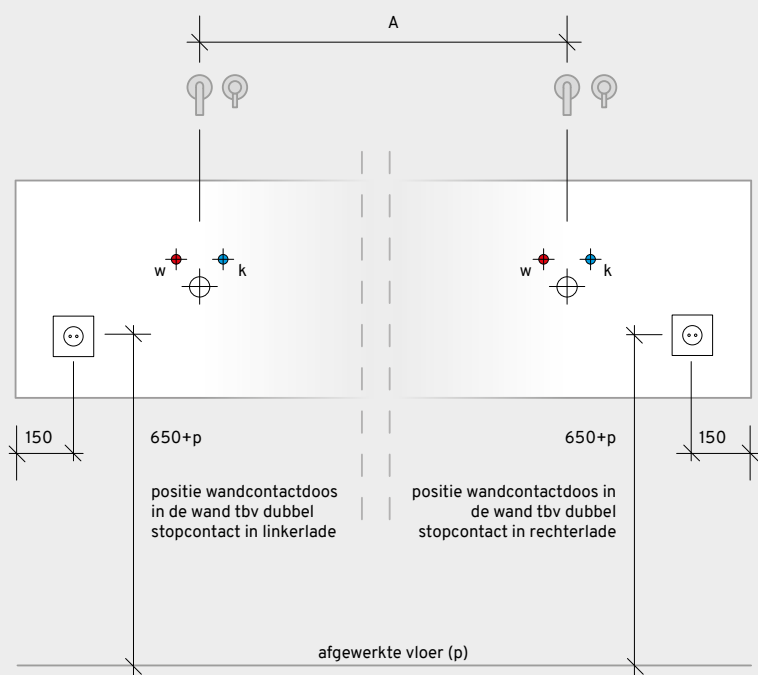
A

w k

w k

150

650+p

650+p

150

positie wandcontactdoos in de wand tbv dubbel stopcontact in linkerlade

positie wandcontactdoos in de wand tbv dubbel stopcontact in rechterlade

afgewerkte vloer (p)